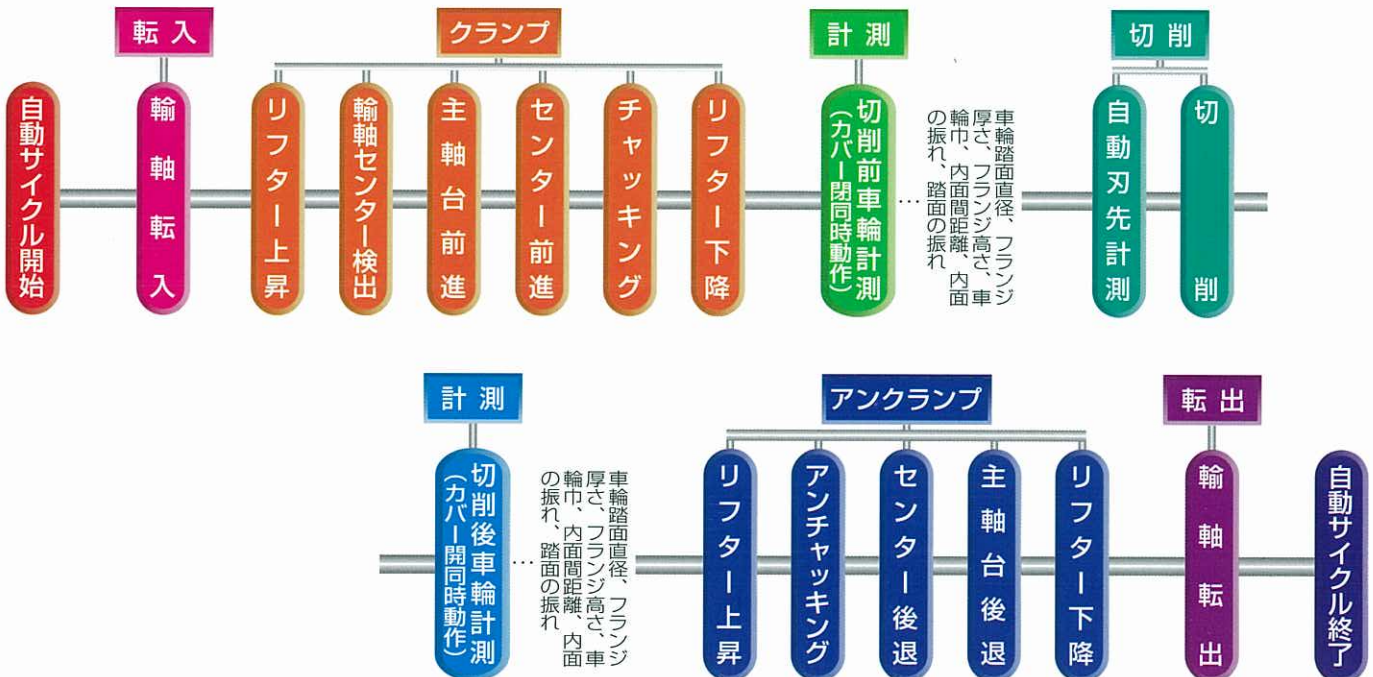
自動サイクル開始

転入
輸軸転入

クランプ
リフター上昇
輸軸センター検出
主軸台前進
センター前進
チャッキング
リフター下降

計測
切削前車輪計測（カバー閉同時動作）

…車輪踏面直径、フランジ厚さ、フランジ高さ、車輪巾、内面間距離、内面の振れ、踏面の振れ

切削
自動刃先計測
切削

計測
切削後車輪計測（カバー閉同時動作）

…車輪踏面直径、フランジ厚さ、フランジ高さ、車輪巾、内面間距離、内面の振れ、踏面の振れ

アンクランプ
リフター上昇
アンチャッキング
センター後退
主軸台後退
リフター下降

転出
輸軸転出

自動サイクル終了